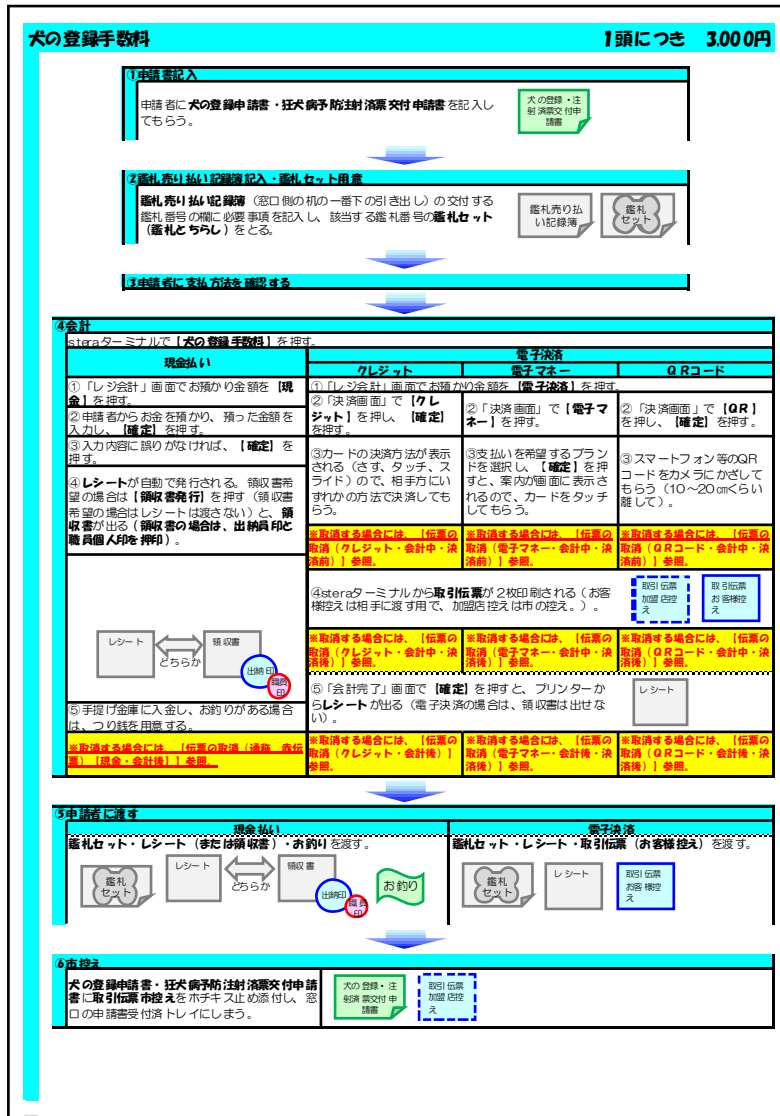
犬の登録手数料　　1頭につき　3,000円

①申請書記入

申請者に犬の登録申請書・狂犬病予防注射済票交付申請書を記入してもらう。

犬の登録・注射済票交付申請書

②鑑札売り払い記録簿記入・鑑札セット用意

鑑札売り払い記録簿（窓口側の机の一番下の引き出し）の交付する鑑札番号の欄に必要事項を記入し、該当する鑑札番号の鑑札セット（鑑札とちらし）をとる。

鑑札売り払い記録簿　　鑑札セット

③申請者に支払方法を確認する

④会計

steraターミナルで【犬の登録手数料】を押す。

| 現金払い | 電子決済 クレジット | 電子決済 電子マネー | 電子決済 ＱＲコード |
|---|---|---|---|
| ①「レジ会計」画面でお預かり金額を【現金】を押す。 | ①「レジ会計」画面でお預かり金額を【電子決済】を押す。 | | |
| ②申請者からお金を預かり、預った金額を入力し、【確定】を押す。 | ②「決済画面」で【クレジット】を押し、【確定】を押す。 | ②「決済画面」で【電子マネー】を押す。 | ②「決済画面」で【ＱＲ】を押し、【確定】を押す。 |
| ③入力内容に誤りがなければ、【確定】を押す。 | ③カードの決済方法が表示される（さす、タッチ、スライド）ので、相手方にいずれかの方法で決済してもらう。 | ③支払いを希望するブランドを選択し、【確定】を押すと、案内が画面に表示されるので、カードをタッチしてもらう。 | ③スマートフォン等のQRコードをカメラにかざしてもらう（10～20㎝くらい離して）。 |
| ④レシートが自動で発行される。領収書希望の場合は【領収書発行】を押す（領収書希望の場合はレシートは渡さない）と、領収書が出る（領収書の場合は、出納員印と職員個人印を押印）。 | ※取消する場合には、【伝票の取消（クレジット・会計中・決済前）】参照。 | ※取消する場合には、【伝票の取消（電子マネー・会計中・決済前）】参照。 | ※取消する場合には、【伝票の取消（ＱＲコード・会計中・決済前）】参照。 |
| レシート　どちらか　領収書　出納印　職員印 | ④steraターミナルから取引伝票が2枚印刷される（お客様控えは相手に渡す用で、加盟店控えは市の控え。）。　取引伝票加盟店控え　取引伝票お客様控え | | |
| | ※取消する場合には、【伝票の取消（クレジット・会計中・決済後）】参照。 | ※取消する場合には、【伝票の取消（電子マネー・会計中・決済後）】参照。 | ※取消する場合には、【伝票の取消（ＱＲコード・会計中・決済後）】参照。 |
| ⑤手提げ金庫に入金し、お釣りがある場合は、つり銭を用意する。 | ⑤「会計完了」画面で【確定】を押すと、プリンターからレシートが出る（電子決済の場合は、領収書は出せない）。　レシート | | |
| ※取消する場合には、【伝票の取消（通路、赤伝票）【現金・会計後）】参照。 | ※取消する場合には、【伝票の取消（クレジット・会計後）】参照。 | ※取消する場合には、【伝票の取消（電子マネー・会計後・決済後）】参照。 | ※取消する場合には、【伝票の取消（ＱＲコード・会計後・決済後）】参照。 |

⑤申請者に渡す

| 現金払い | 電子決済 |
|---|---|
| 鑑札セット・レシート（または領収書）・お釣りを渡す。 | 鑑札セット・レシート・取引伝票（お客様控え）を渡す。 |
| 鑑札セット　レシート　どちらか　領収書　出納印　職員印　お釣り | 鑑札セット　レシート　取引伝票お客様控え |

⑥市控え

犬の登録申請書・狂犬病予防注射済票交付申請書に取引伝票市控えをホチキス止め添付し、窓口の申請書受付済トレイにしまう。

犬の登録・注射済票交付申請書　　取引伝票加盟店控え